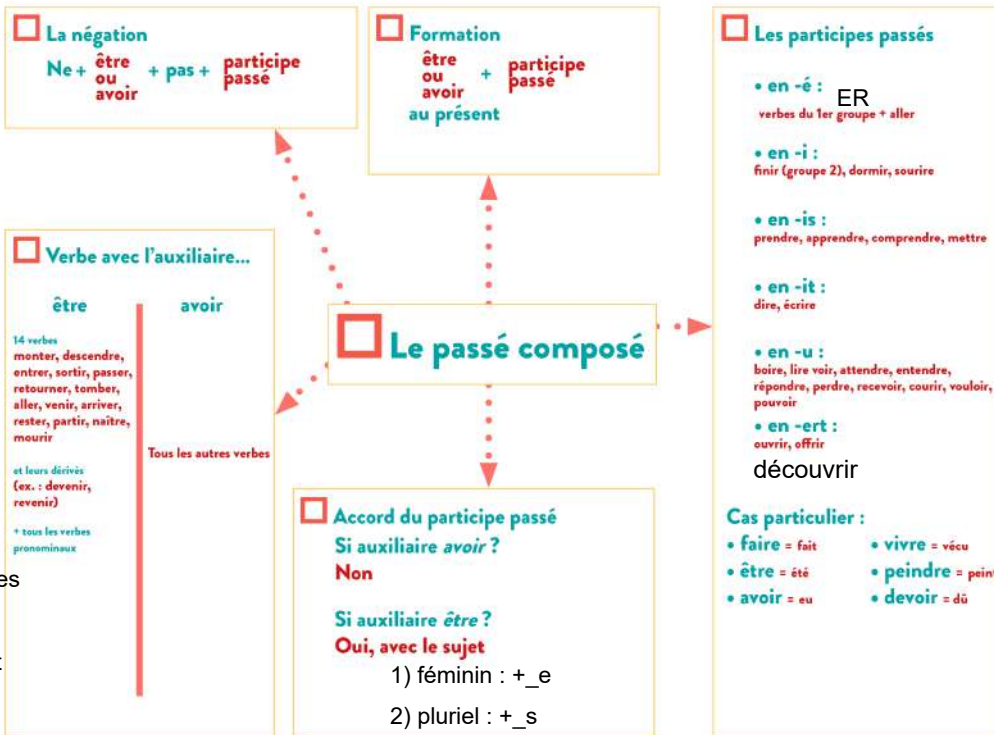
La négation

Ne + être ou avoir + pas + participe passé

Formation

être ou avoir au présent + participe passé

Les participes passés

• en -é : ER
verbes du 1er groupe + aller

• en -i :
finir (groupe 2), dormir, sourire

• en -is :
prendre, apprendre, comprendre, mettre

• en -it :
dire, écrire

• en -u :
boire, lire voir, attendre, entendre, répondre, perdre, recevoir, courir, vouloir, pouvoir

• en -ert :
ouvrir, offrir
découvrir

Cas particulier :
• faire = fait
• être = été
• avoir = eu
• vivre = vécu
• peindre = peint
• devoir = dû

Verbe avec l'auxiliaire...

être

14 verbes
monter, descendre, entrer, sortir, passer, retourner, tomber, aller, venir, arriver, rester, partir, naître, mourir

et leurs dérivés
(ex. : devenir, revenir)

+ tous les verbes pronominaux

avoir

Tous les autres verbes

es

t

Le passé composé

Accord du participe passé
Si auxiliaire avoir ?
Non

Si auxiliaire être ?
Oui, avec le sujet
1) féminin : +_e
2) pluriel : +_s